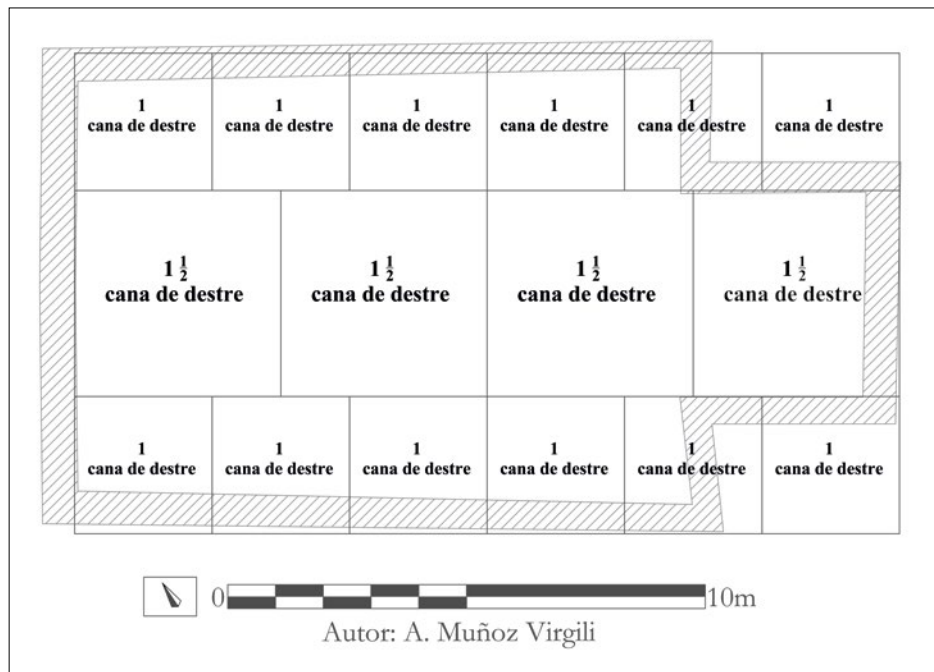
1
cana de destre

1
cana de destre

1
cana de destre

1
cana de destre

1
cana de destre

1
cana de destre

$1\frac{1}{2}$
cana de destre

$1\frac{1}{2}$
cana de destre

$1\frac{1}{2}$
cana de destre

$1\frac{1}{2}$
cana de destre

1
cana de destre

1
cana de destre

1
cana de destre

1
cana de destre

1
cana de destre

1
cana de destre

0 10m

Autor: A. Muñoz Virgili